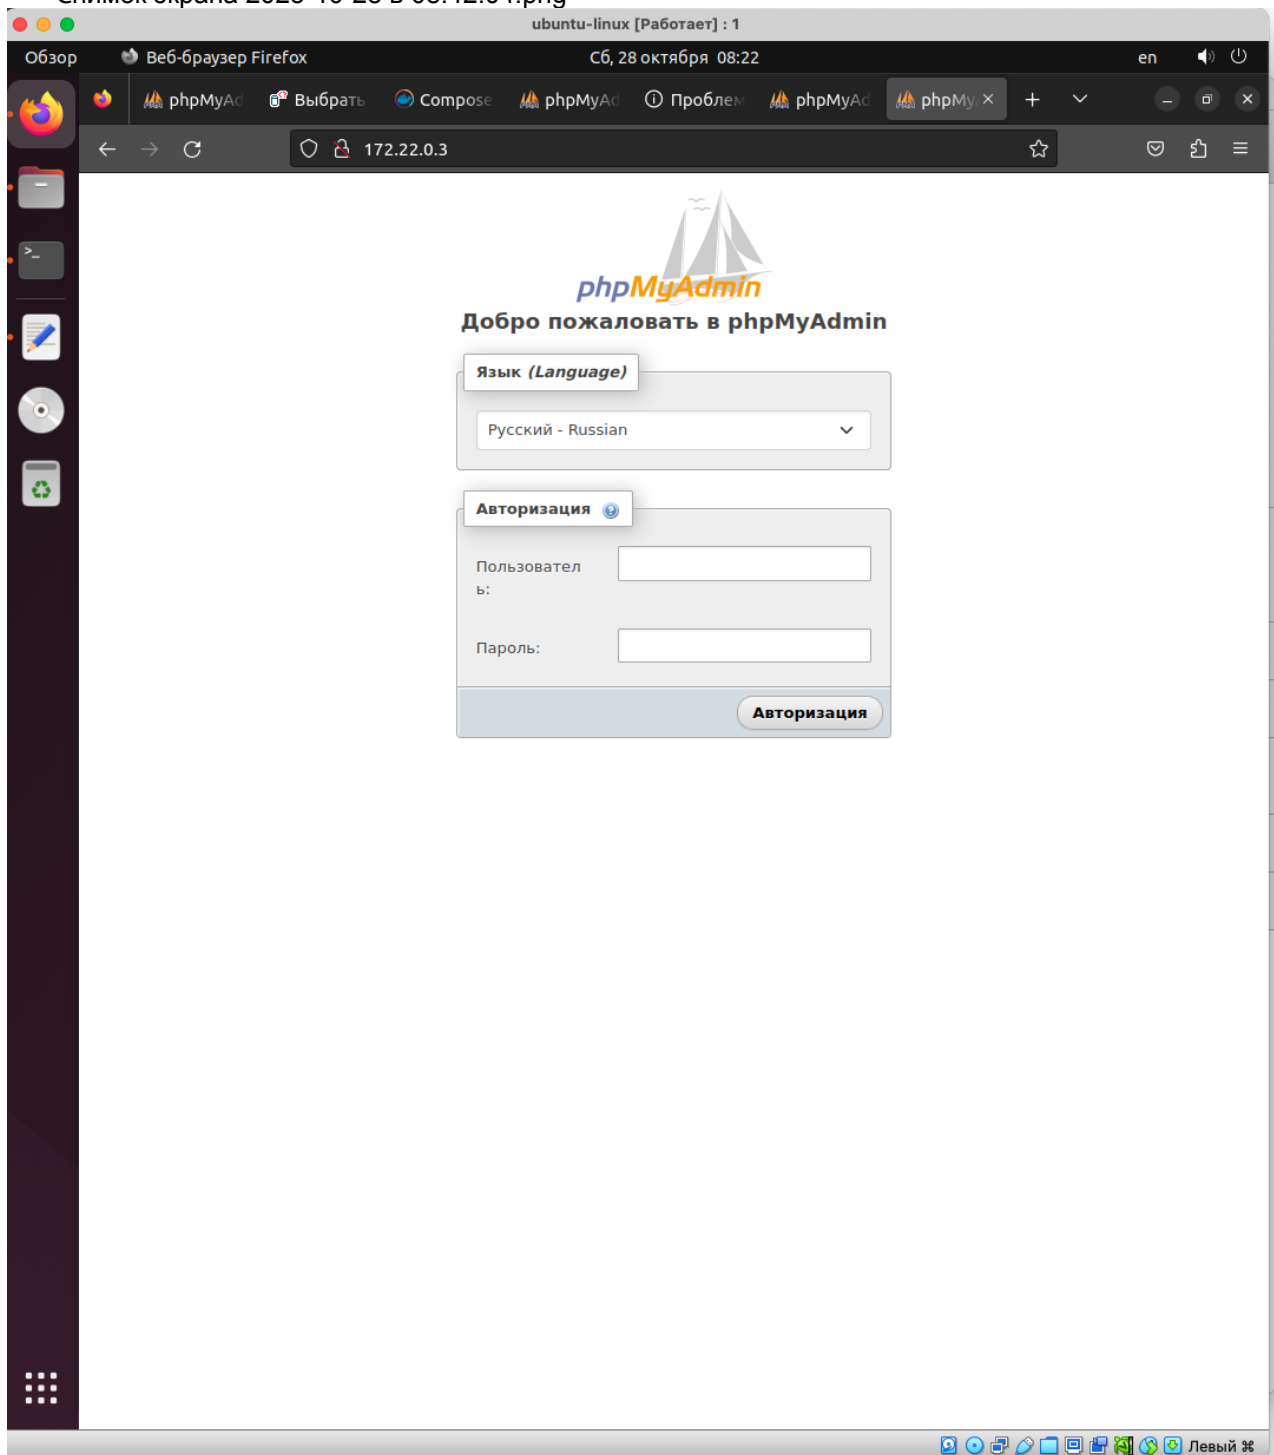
ubuntu-linux [Работает] : 1

Обзор   Веб-браузер Firefox   Сб, 28 октября 08:22   en

phpMyAd   Выбрать   Compose   phpMyAd   Проблем   phpMyAd   phpMy

172.22.0.3

phpMyAdmin

Добро пожаловать в phpMyAdmin

Язык (Language)

Русский - Russian

Авторизация

Пользователь:

Пароль:

Авторизация

Левый ⌘